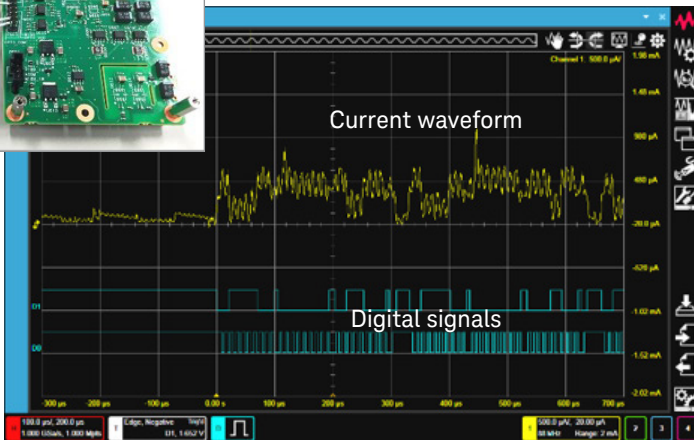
Channel 1: 500.0 µA/

1.98 mA
1.48 mA
980 µA
480 µA
-20.0 µA
-520 µA
-1.02 mA
-1.52 mA
-2.02 mA

Current waveform

Digital signals

D1
D0

-300 µs
-200 µs
-100 µs
0.00 s
100 µs
200 µs
300 µs
400 µs
500 µs
600 µs
700 µs

100.0 µs/, 200.0 µs
1.000 GSa/s, 1.000 Mpts

T
Edge, Negative
D1, 1.652 V

D

1
500.0 µA/, 20.00 µA
M MHz
Range: 2 mA

2
3